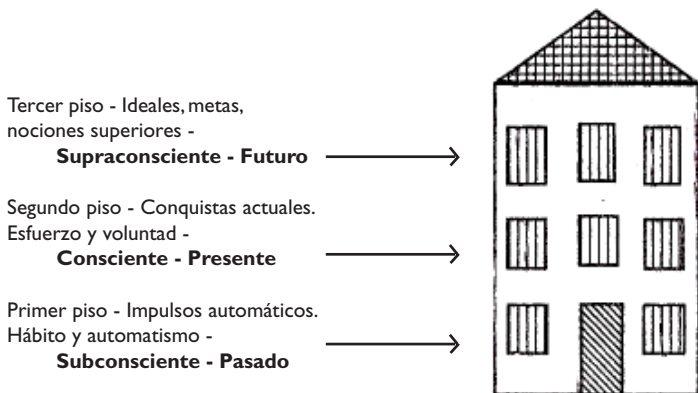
Tercer piso - Ideales, metas, nociones superiores - **Supraconsciente - Futuro**

Segundo piso - Conquistas actuales. Esfuerzo y voluntad - **Consciente - Presente**

Primer piso - Impulsos automáticos. Hábito y automatismo - **Subconsciente - Pasado**